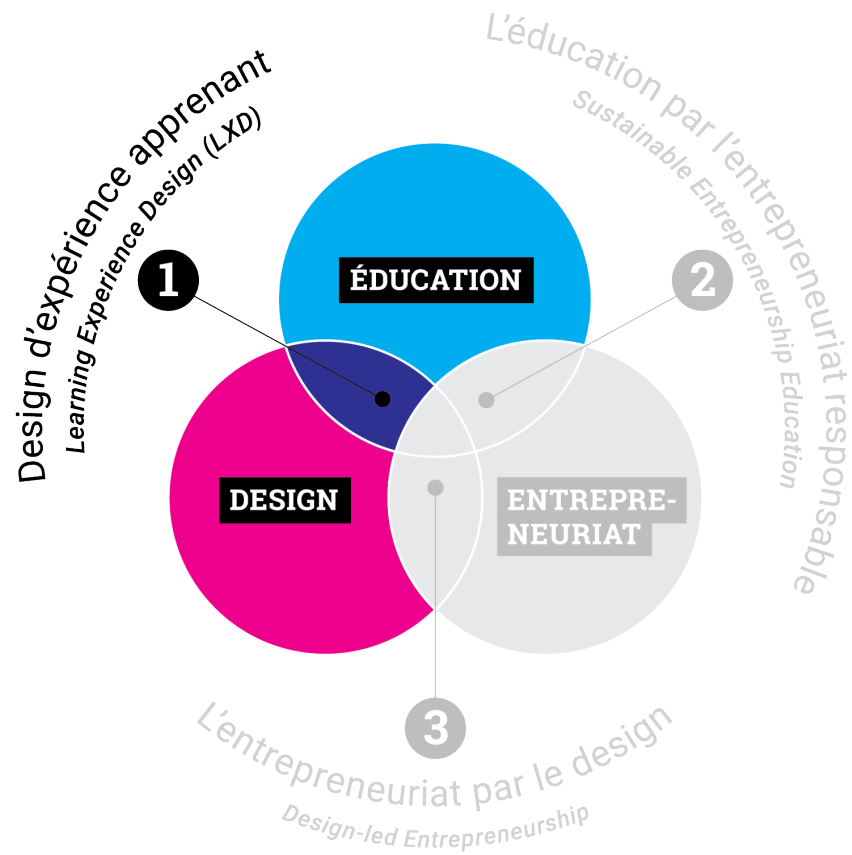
Design d'expérience apprenant
Learning Experience Design (LXD)

L'éducation par l'entrepreneuriat responsable
Sustainable Entrepreneurship Education

1

ÉDUCATION

2

DESIGN

ENTREPRENEURIAT

3

L'entrepreneuriat par le design
Design-led Entrepreneurship